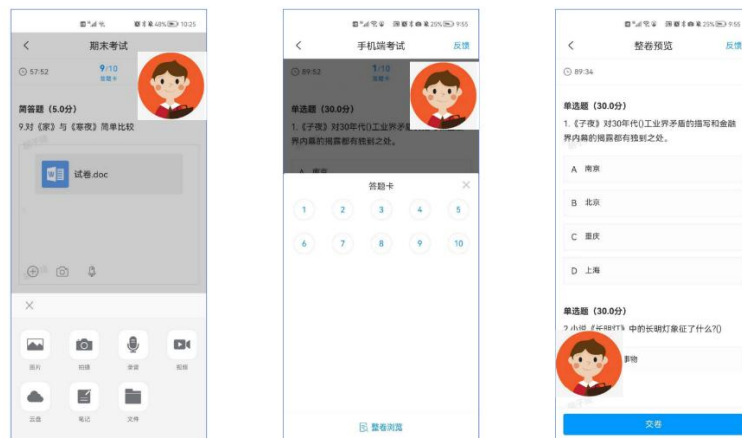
48% 10:25

期末考试

57:52

9/10
答题卡

简答题（5.0分）

9.对《家》与《寒夜》简单比较

试卷.doc

图片 拍摄 录音 视频

云盘 笔记 文件

25% 9:55

手机端考试

反馈

89:52

1/10
答题卡

单选题（30.0分）

1.《子夜》对30年代()工业界矛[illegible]
界内幕的揭露都有独到之处。

A 南京

答题卡

| 1 | 2 | 3 | 4 | 5 |
|---|---|---|---|---|
| 6 | 7 | 8 | 9 | 10 |

整卷浏览

25% 9:55

整卷预览

反馈

89:34

单选题（30.0分）

1.《子夜》对30年代()工业界矛盾的描写和金融界内幕的揭露都有独到之处。

A 南京

B 北京

C 重庆

D 上海

单选题（30.0分）

2.小说《长明灯》中的长明灯象征了什么?()

事物

交卷